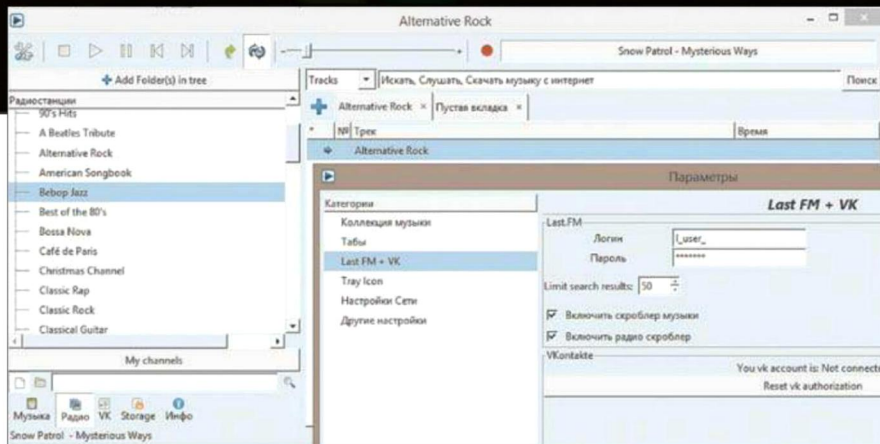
Alternative Rock

Snow Patrol - Mysterious Ways

+ Add Folder(s) in tree

Tracks | Искать, Слушать, Скачать музыку с интернет | Поиск

Радиостанции

90's Hits
A Beatles Tribute
Alternative Rock
American Songbook
Bebop Jazz
Best of the 80's
Bossa Nova
Café de Paris
Christmas Channel
Classic Rap
Classic Rock
Classical Guitar

My channels

Музыка Радио VK Storage Инфо

Snow Patrol - Mysterious Ways

Alternative Rock × | Пустая вкладка ×

| * | № | Трек | Время |
|---|---|---|---|
| | | Alternative Rock | |

Параметры

Категории

Коллекция музыки
Табы
Last FM + VK
Tray Icon
Настройки Сети
Другие настройки

Last FM + VK

Last.FM

Логин l_user_
Пароль *******

Limit search results: 50

Включить скроблер музыки

Включить радио скроблер

VKontakte

You vk account is: Not connect

Reset vk authorization